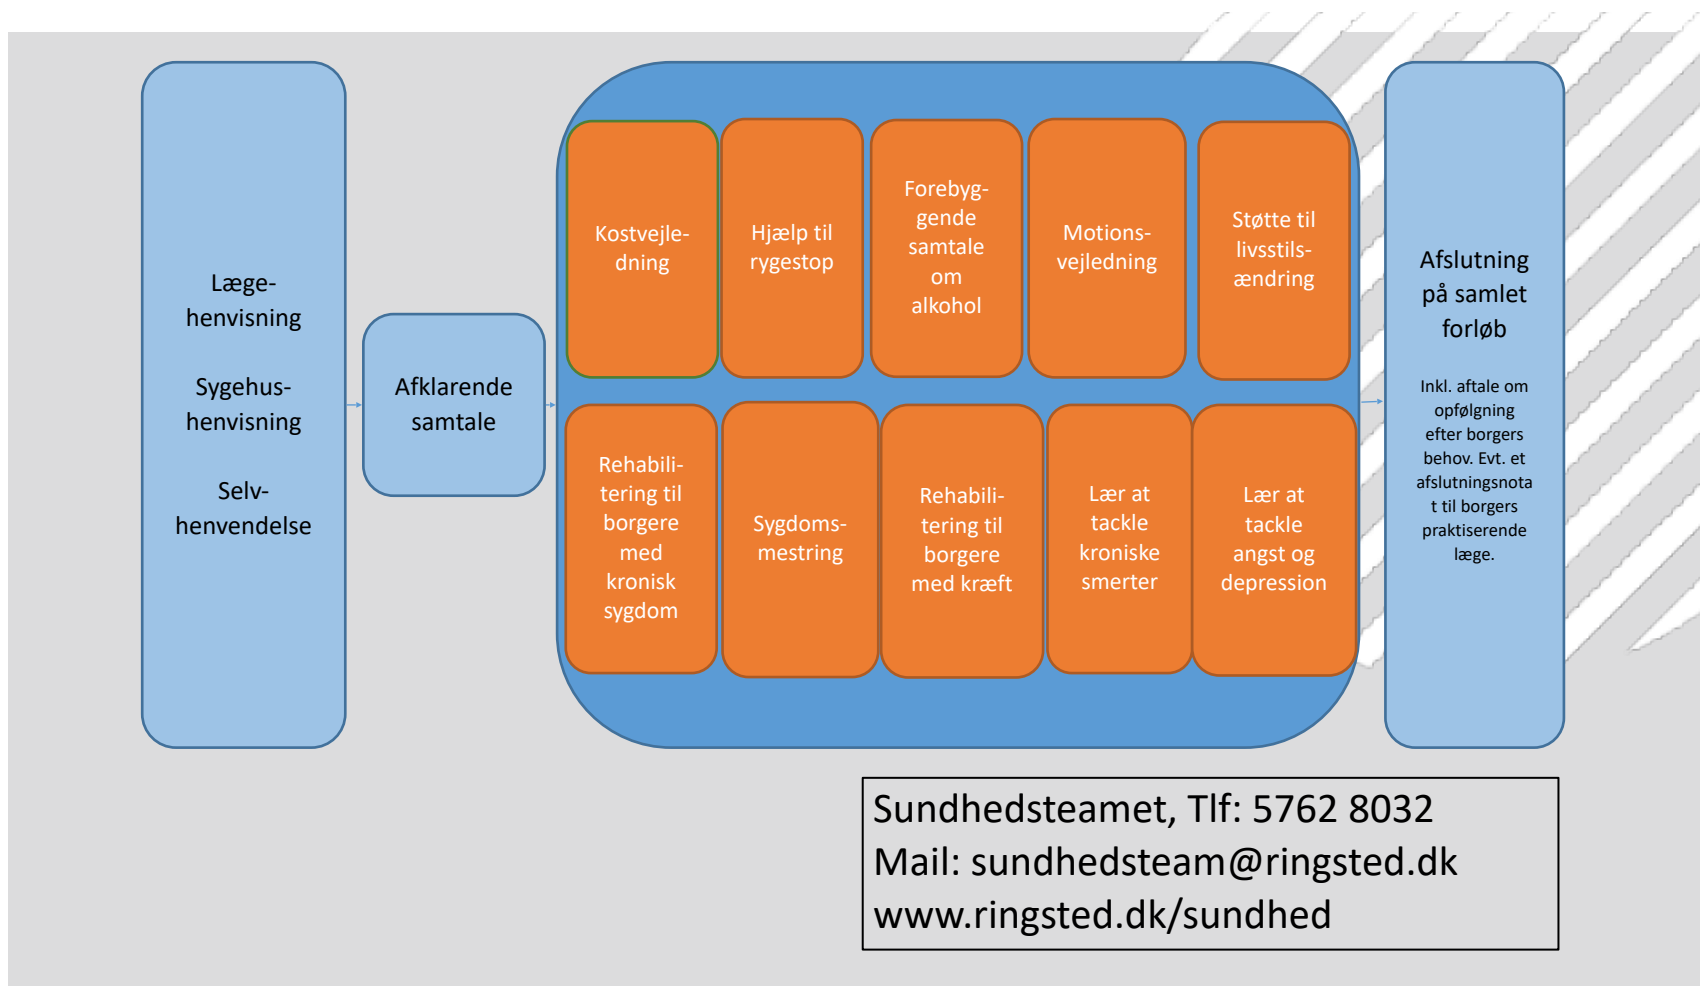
Lægehenvisning

Sygehushenvisning

Selvhenvendelse

Afklarende samtale

Kostvejledning

Hjælp til rygestop

Forebyggende samtale om alkohol

Motionsvejledning

Støtte til livsstilsændring

Rehabilitering til borgere med kronisk sygdom

Sygdomsmestring

Rehabilitering til borgere med kræft

Lær at tackle kroniske smerter

Lær at tackle angst og depression

Afslutning på samlet forløb

Inkl. aftale om opfølgning efter borgers behov. Evt. et afslutningsnotat til borgers praktiserende læge.

Sundhedsteamet, Tlf: 5762 8032
Mail: sundhedsteam@ringsted.dk
www.ringsted.dk/sundhed